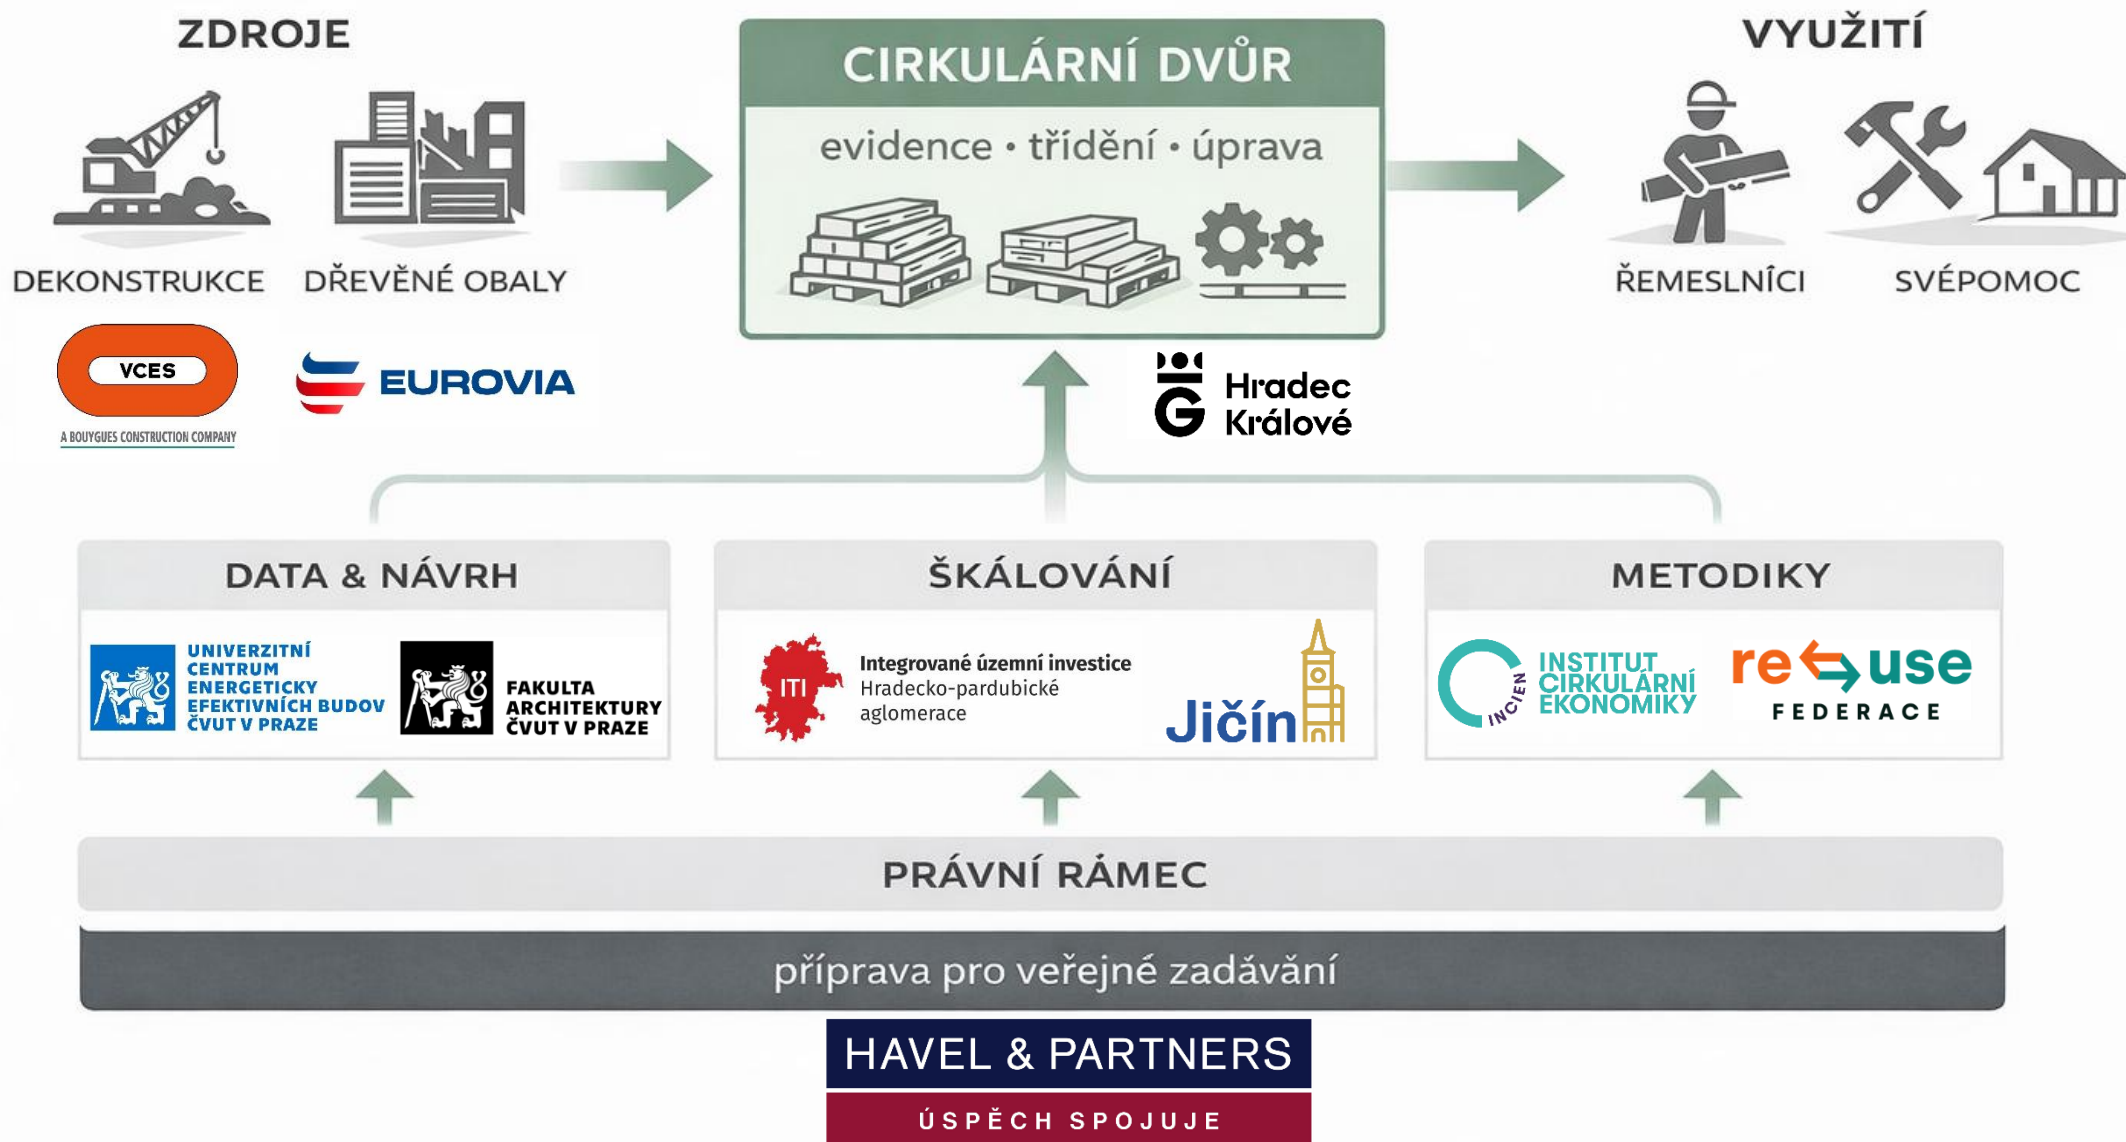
ZDROJE

DEKONSTRUKCE

DŘEVĚNÉ OBALY

VCES
A BOUYGUES CONSTRUCTION COMPANY

EUROVIA

CIRKULÁRNÍ DVŮR

evidence • třídění • úprava

Hradec Králové

VYUŽITÍ

ŘEMESLNÍCI

SVÉPOMOC

DATA & NÁVRH

UNIVERZITNÍ CENTRUM ENERGETICKY EFEKTIVNÍCH BUDOV ČVUT V PRAZE

FAKULTA ARCHITEKTURY ČVUT V PRAZE

ŠKÁLOVÁNÍ

ITI

Integrované územní investice
Hradecko-pardubické aglomerace

Jičín

METODIKY

INCIEN

INSTITUT CIRKULÁRNÍ EKONOMIKY

re use
FEDERACE

PRÁVNÍ RÁMEC

příprava pro veřejné zadávání

HAVEL & PARTNERS

ÚSPĚCH SPOJUJE